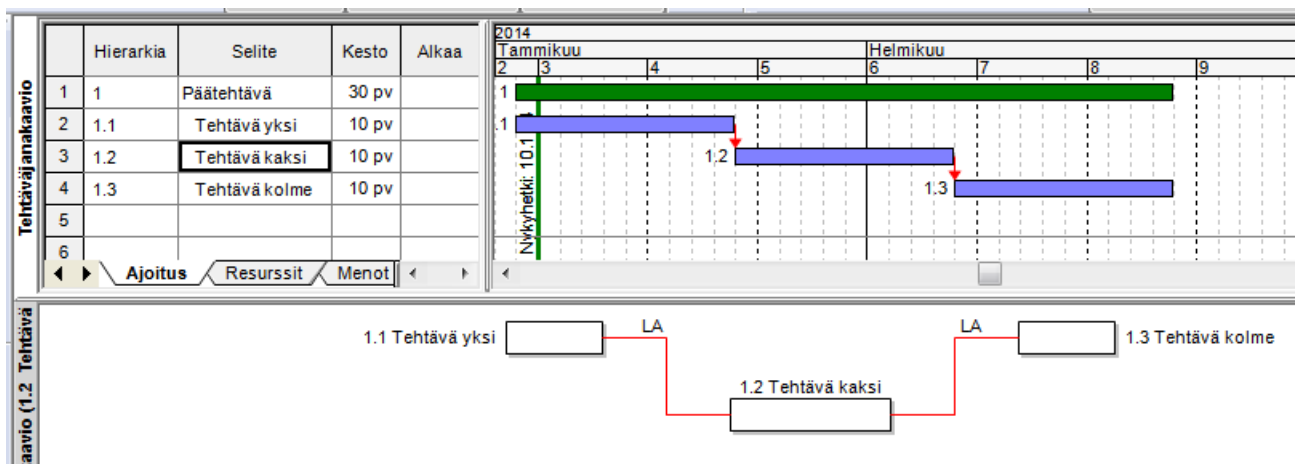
Tehtäväjanakaavio

| | Hierarkia | Selite | Kesto | Alkaa |
|---|---|---|---|---|
| 1 | 1 | Päätehtävä | 30 pv | |
| 2 | 1.1 | Tehtävä yksi | 10 pv | |
| 3 | 1.2 | Tehtävä kaksi | 10 pv | |
| 4 | 1.3 | Tehtävä kolme | 10 pv | |
| 5 | | | | |
| 6 | | | | |

Ajoitus Resurssit Menot

2014
Tammikuu
Helmikuu
2 3 4 5 6 7 8 9

1
1.1
1.2
1.3
Nykyhetki: 10.1

aavio (1.2 Tehtävä

1.1 Tehtävä yksi
LA
1.2 Tehtävä kaksi
LA
1.3 Tehtävä kolme